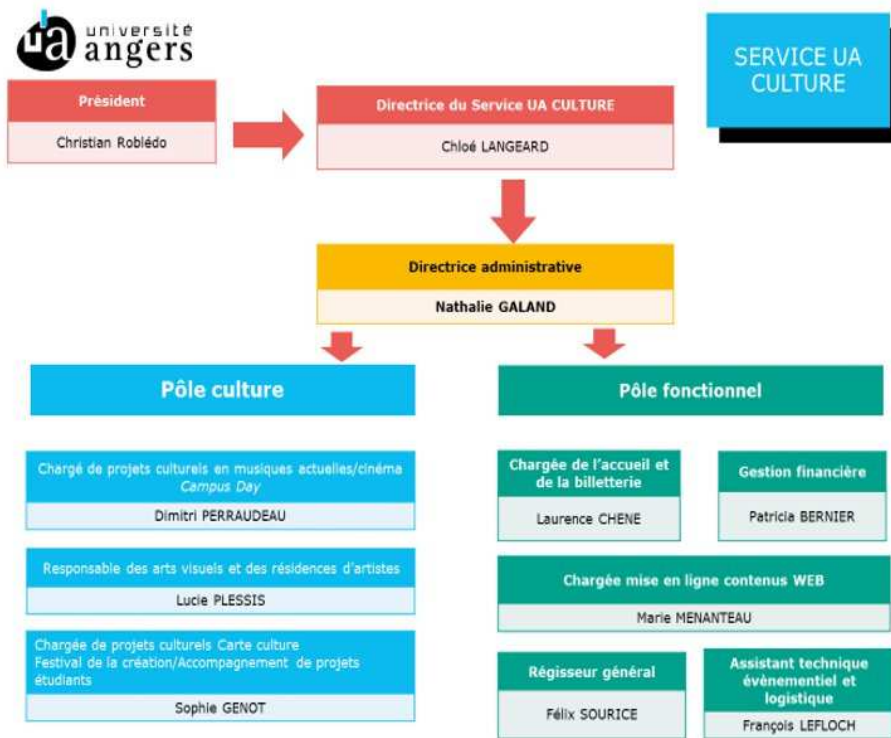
ua université angers

SERVICE UA CULTURE

Président

Christian Roblédo

Directrice du Service UA CULTURE

Chloé LANGEARD

Directrice administrative

Nathalie GALAND

Pôle culture

Chargé de projets culturels en musiques actuelles/cinéma
Campus Day

Dimitri PERRAUDEAU

Responsable des arts visuels et des résidences d'artistes

Lucie PLESSIS

Chargée de projets culturels Carte culture
Festival de la création/Accompagnement de projets étudiants

Sophie GENOT

Pôle fonctionnel

Chargée de l'accueil et de la billetterie

Laurence CHENE

Gestion financière

Patricia BERNIER

Chargée mise en ligne contenus WEB

Marie MENANTEAU

Régisseur général

Félix SOURICE

Assistant technique évènementiel et logistique

François LEFLOCH